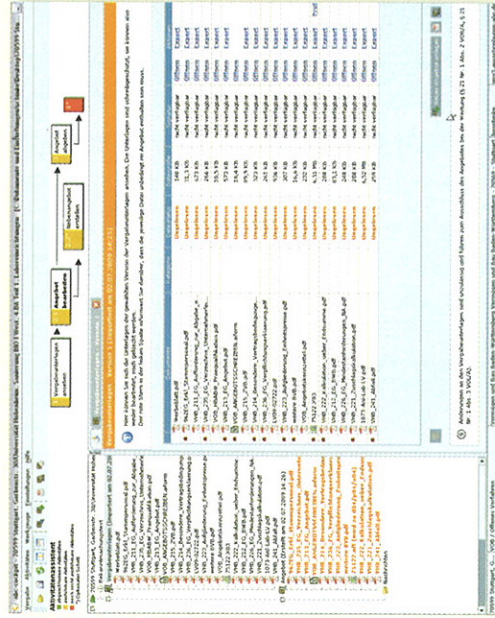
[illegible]

Aktivitätenassistent

Vergabeunterlagen ansehen

Angebot bearbeiten

Nebenangebot erstellen

Angebot abgeben

Vergabeunterlagen

Hier können Sie sich die Unterlagen der gewählten Version der Vergabeunterlagen ansehen. Die Unterlagen und Informationen, die Sie benötigen, werden bearbeitet, nicht gelöscht werden.

| Dokument | Kategorie | Status | Größe | Verfügbarkeit | Zugriff | Aktion |
|---|---|---|---|---|---|---|
| Werbeblatt.pdf | | Ungelesen | 348 KB | nicht verfügbar | Öffnen | Export |
| PA255_ExAS_Stammpersonal.pdf | | Ungelesen | 11,3 KB | nicht verfügbar | Öffnen | Export |
| VHB_231_EG_Aufforderung_zur_Angabe... | | Ungelesen | 16,5 KB | nicht verfügbar | Öffnen | Export |
| VHB_235_EG_Verzeichnis_Unternehmer... | | Ungelesen | 17,9 KB | nicht verfügbar | Öffnen | Export |
| VOB_ANBIETER_Präqualifikation.pdf | | Ungelesen | 56,5 KB | nicht verfügbar | Öffnen | Export |
| VHB_213_EG_Angebot.pdf | | Ungelesen | 57,2 KB | nicht verfügbar | Öffnen | Export |
| VHB_224_Erklärung_Einheitspreise.pdf | | Ungelesen | 35,4 KB | nicht verfügbar | Öffnen | Export |
| VHB_215_ZVB.pdf | | Ungelesen | 89,5 KB | nicht verfügbar | Öffnen | Export |
| VHB_214_Besondere_Vertragsbedingungen... | | Ungelesen | 572 KB | nicht verfügbar | Öffnen | Export |
| VHB_223_Aufgliederung_Einheitspreise.pdf | | Ungelesen | 172 KB | nicht verfügbar | Öffnen | Export |
| VOB_Angebotsschreiben.pdf | | Ungelesen | 136 KB | nicht verfügbar | Öffnen | Export |
| VHB_221_Aufgliederung_Einheitspreise.pdf | | Ungelesen | 207 KB | nicht verfügbar | Öffnen | Export |
| 75122.X83 | | Ungelesen | 202 KB | nicht verfügbar | Öffnen | Export |
| VHB_226_Erklärungen_weitere_Erfordernisse.pdf | | Ungelesen | 6,55 MB | nicht verfügbar | Öffnen | Export |
| VHB_222_Aufgliederung_Angebotssumme.pdf | | Ungelesen | 208 KB | nicht verfügbar | Öffnen | Export |
| VHB_226_Mindestanforderungen_NA.pdf | | Ungelesen | 264 KB | nicht verfügbar | Öffnen | Export |
| VHB_221_Zuschlagsfristen.pdf | | Ungelesen | 218 KB | nicht verfügbar | Öffnen | Export |
| VHB_241_Abruf.pdf | | Ungelesen | 219 KB | nicht verfügbar | Öffnen | Export |

Änderungen an den Vergabeunterlagen sind unzulässig und führen zum Ausschluss des Angebotes bis der Wertung (§ 25 Nr. 1 Abs. 2 VOL/A, § 25 Nr. 1 Abs. 1 VOL/A).

Vergabeunterlagen als gelesen markieren